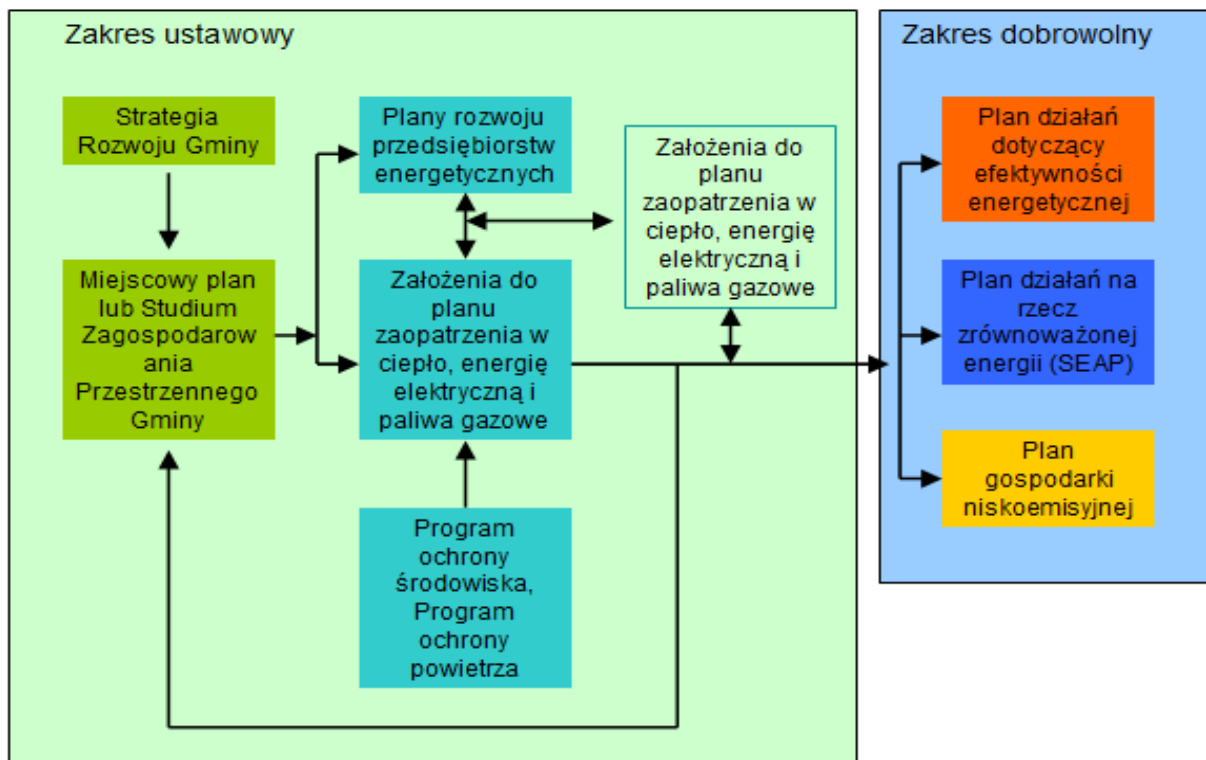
Zakres ustawowy

Strategia Rozwoju Gminy

Miejscowy plan lub Studium Zagospodarow ania Przestrzennego Gminy

Plany rozwoju przedsiębiorstw energetycznych

Założenia do planu zaopatrzenia w ciepło, energię elektryczną i paliwa gazowe

Założenia do planu zaopatrzenia w ciepło, energię elektryczną i paliwa gazowe

Program ochrony środowiska, Program ochrony powietrza

Zakres dobrowolny

Plan działań dotyczący efektywności energetycznej

Plan działań na rzecz zrównoważonej energii (SEAP)

Plan gospodarki niskoemisyjnej